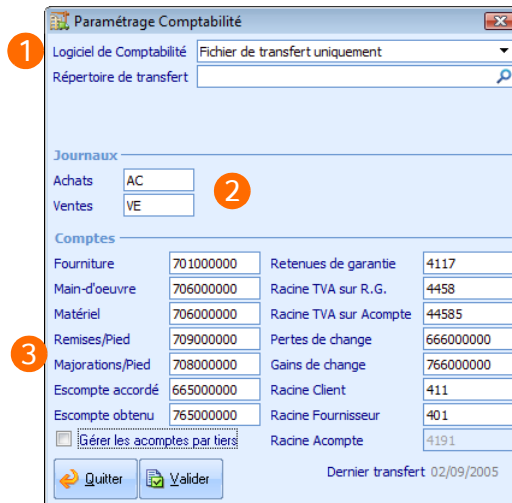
Paramétrage Comptabilité

1

Logiciel de Comptabilité | Fichier de transfert uniquement

Répertoire de transfert

Journaux

Achats | AC
Ventes | VE

2

Comptes

Fourniture | 701000000
Main-d'oeuvre | 706000000
Matériel | 706000000
Remises/Pied | 709000000
Majorations/Pied | 708000000
Escompte accordé | 665000000
Escompte obtenu | 765000000

Retenues de garantie | 4117
Racine TVA sur R.G. | 4458
Racine TVA sur Acompte | 44585
Pertes de change | 666000000
Gains de change | 766000000
Racine Client | 411
Racine Fournisseur | 401
Racine Acompte | 4191

3

Gérer les acomptes par tiers

Quitter
Valider

Dernier transfert 02/09/2005